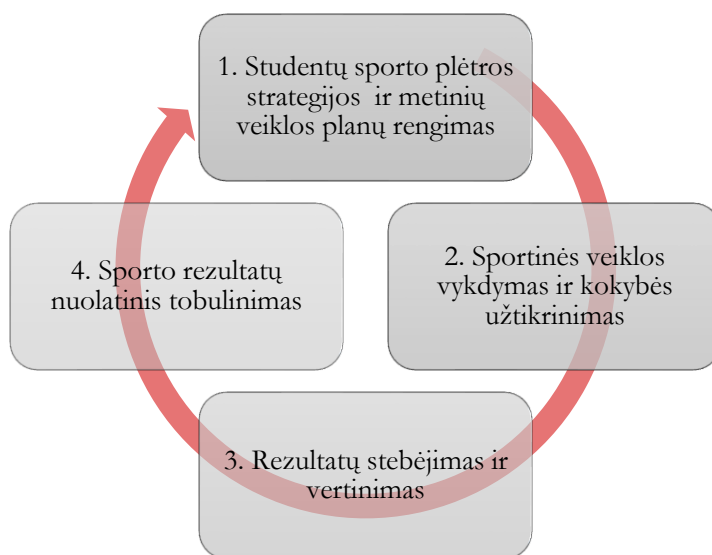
1. Studentų sporto plėtros strategijos ir metinių veiklos planų rengimas

2. Sportinės veiklos vykdymas ir kokybės užtikrinimas

3. Rezultatų stebėjimas ir vertinimas

4. Sporto rezultatų nuolatinis tobulinimas